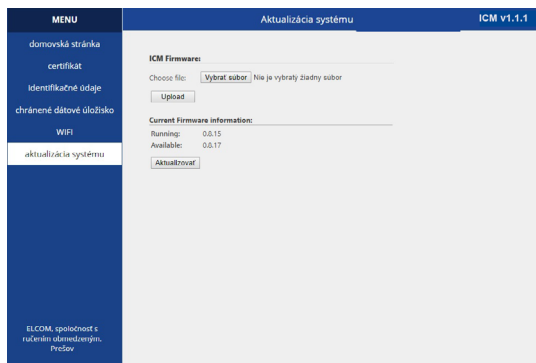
MENU

domovská stránka

certifikát

Identifikačné údaje

chránené dátové úložisko

WIFI

aktualizácia systému

ELCOM, spoločnosť s ručením obmedzeným, Prešov

Aktualizácia systému

ICM v1.1.1

ICM Firmware:

Choose file: Vybrať súbor Nie je vybratý žiadny súbor

Upload

Current Firmware information:

Running: 0.8.15

Available: 0.8.17

Aktualizovať